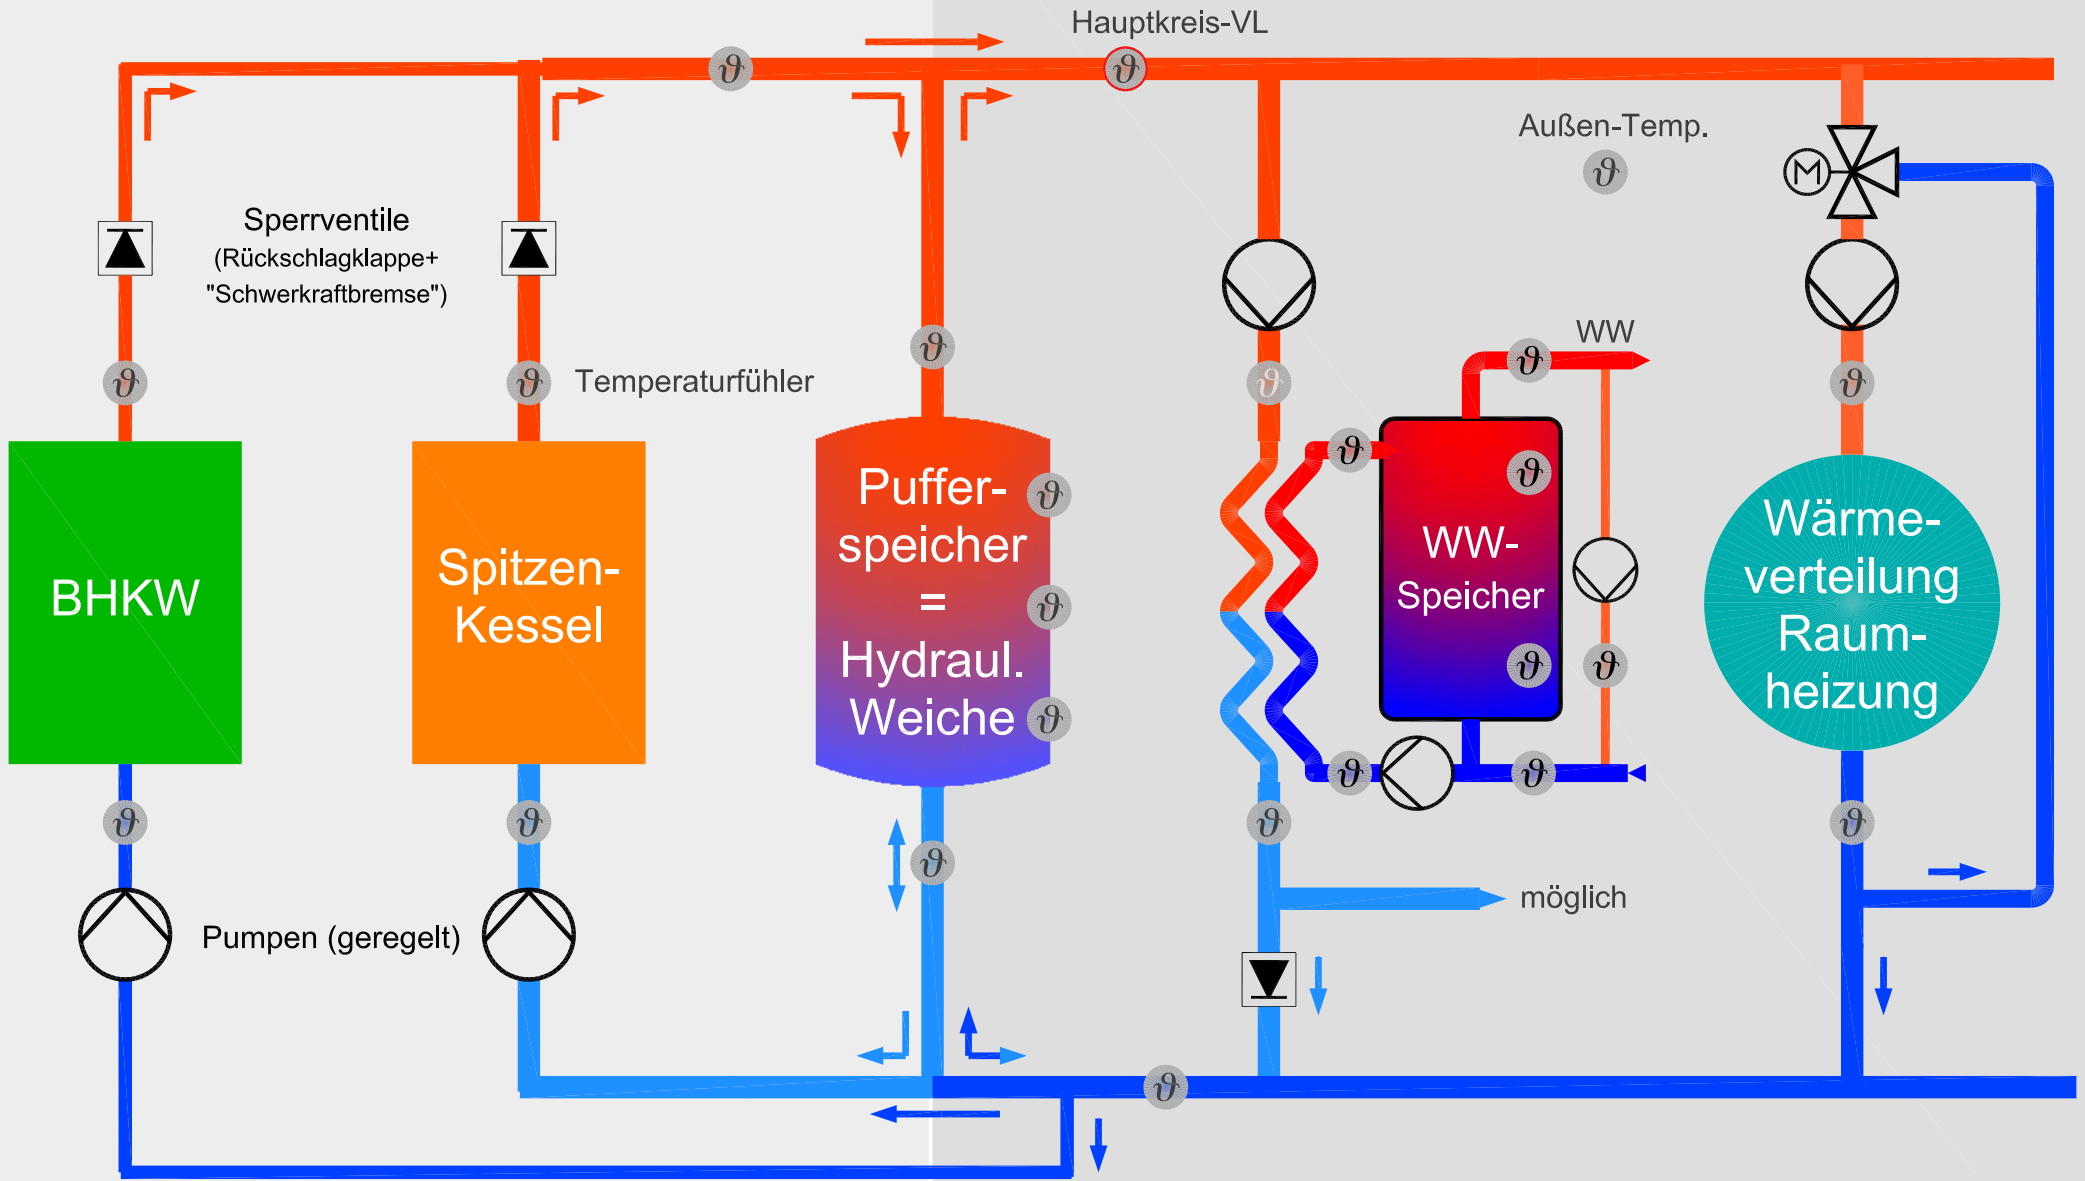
Hauptkreis-VL

Außen-Temp.

Sperrventile
(Rückschlagklappe+
"Schwerkraftbremse")

Temperaturfühler

WW

BHKW

Spitzen-
Kessel

Puffer-
speicher
=
Hydraul.
Weiche

WW-
Speicher

Wärme-
verteilung
Raum-
heizung

möglich

Pumpen (geregelt)

M

$\vartheta$